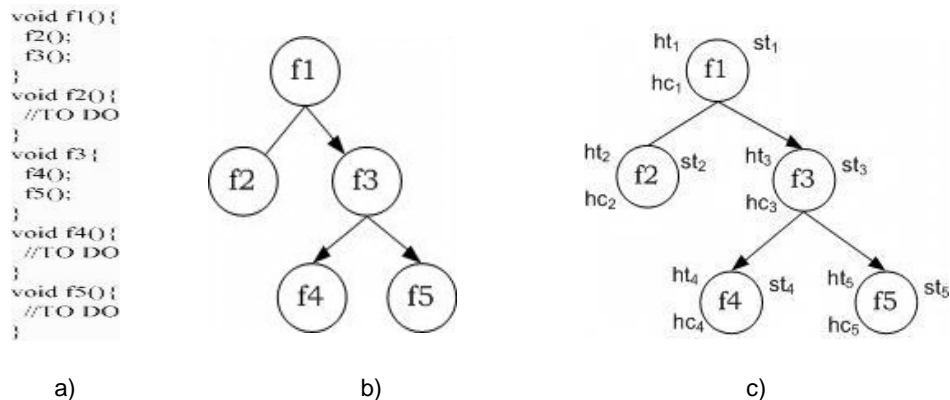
void f1(){
f2();
f3();
}
void f2(){
//TO DO
}
void f3{
f4();
f5();
}
void f4(){
//TO DO
}
void f5(){
//TO DO
}

f1
f2
f3
f4
f5

$ht_1$ f1 $st_1$
$hc_1$
$ht_2$ f2 $st_2$
$hc_2$
$ht_3$ f3 $st_3$
$hc_3$
$ht_4$ f4 $st_4$
$hc_4$
$ht_5$ f5 $st_5$
$hc_5$

a)

b)

c)